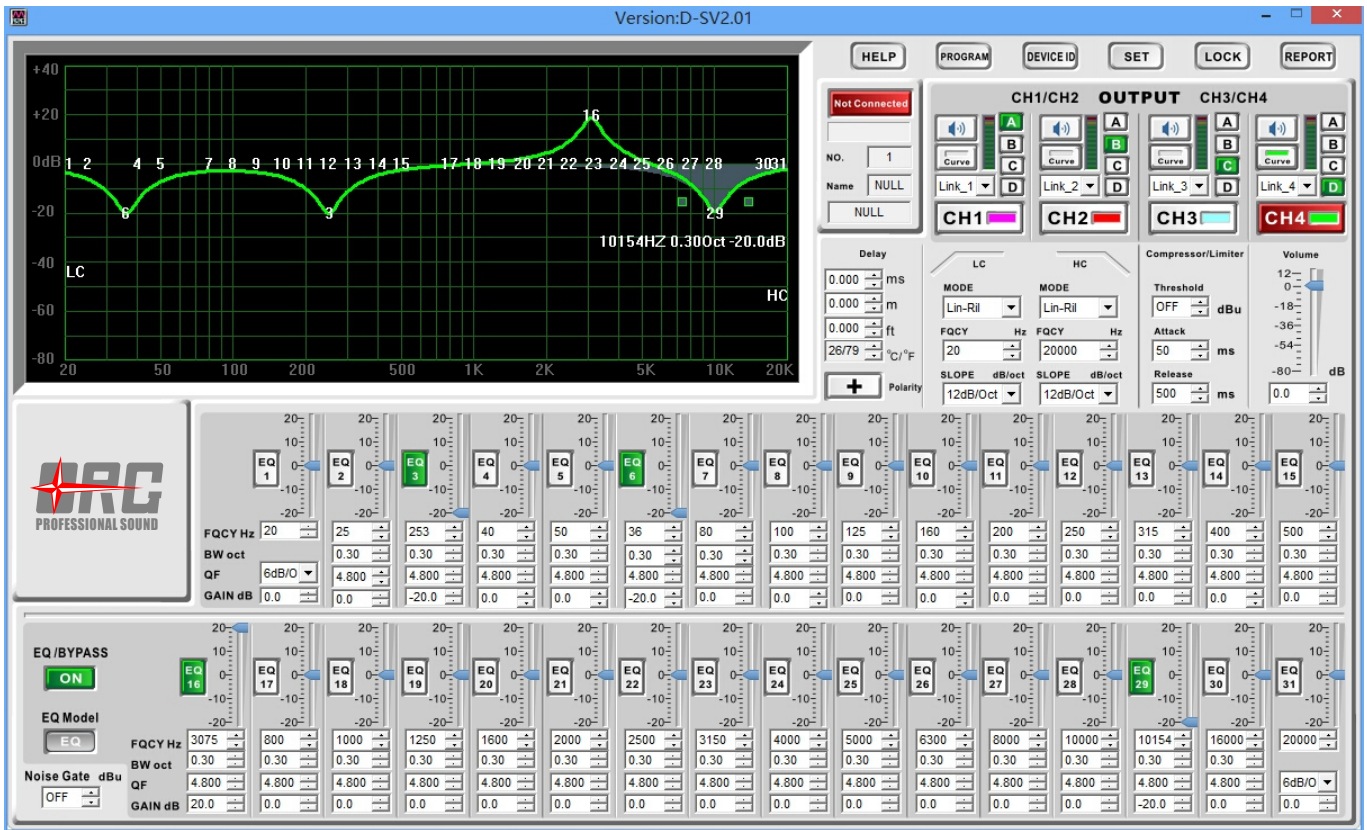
Version:D-SV2.01

HELP PROGRAM DEVICE ID SET LOCK REPORT

+40
+20
0dB
-20
-40
-60
-80

1 2 4 5 7 8 9 10 11 12 13 14 15 17 18 19 20 21 22 23 24 25 26 27 28 30 31
16
6 3 29

10154HZ 0.30Oct -20.0dB

LC
HC

20 50 100 200 500 1K 2K 5K 10K 20K

Not Connected
NO. 1
Name NULL
NULL

CH1/CH2 OUTPUT CH3/CH4

A B C D
Curve
Link_1 Link_2 Link_3 Link_4
CH1 CH2 CH3 CH4

Delay
0.000 ms
0.000 m
0.000 ft
26/79 °C/°F
+ Polarity

LC
MODE Lin-Ril
FQCY Hz 20
SLOPE dB/oct 12dB/Oct

HC
MODE Lin-Ril
FQCY Hz 20000
SLOPE dB/oct 12dB/Oct

Compressor/Limiter
Threshold OFF dBu
Attack 50 ms
Release 500 ms

Volume
12 0 -18 -36 -54 -80 dB
0.0

ORG PROFESSIONAL SOUND

20 10 0 -10 -20

| | EQ 1 | EQ 2 | EQ 3 | EQ 4 | EQ 5 | EQ 6 | EQ 7 | EQ 8 | EQ 9 | EQ 10 | EQ 11 | EQ 12 | EQ 13 | EQ 14 | EQ 15 |
|---|---|---|---|---|---|---|---|---|---|---|---|---|---|---|---|
| FQCY Hz | 20 | 25 | 253 | 40 | 50 | 36 | 80 | 100 | 125 | 160 | 200 | 250 | 315 | 400 | 500 |
| BW oct | | 0.30 | 0.30 | 0.30 | 0.30 | 0.30 | 0.30 | 0.30 | 0.30 | 0.30 | 0.30 | 0.30 | 0.30 | 0.30 | 0.30 |
| QF | 6dB/O | 4.800 | 4.800 | 4.800 | 4.800 | 4.800 | 4.800 | 4.800 | 4.800 | 4.800 | 4.800 | 4.800 | 4.800 | 4.800 | 4.800 |
| GAIN dB | 0.0 | 0.0 | -20.0 | 0.0 | 0.0 | -20.0 | 0.0 | 0.0 | 0.0 | 0.0 | 0.0 | 0.0 | 0.0 | 0.0 | 0.0 |

EQ /BYPASS
ON
EQ Model
EQ
Noise Gate dBu
OFF

| | EQ 16 | EQ 17 | EQ 18 | EQ 19 | EQ 20 | EQ 21 | EQ 22 | EQ 23 | EQ 24 | EQ 25 | EQ 26 | EQ 27 | EQ 28 | EQ 29 | EQ 30 | EQ 31 |
|---|---|---|---|---|---|---|---|---|---|---|---|---|---|---|---|---|
| FQCY Hz | 3075 | 800 | 1000 | 1250 | 1600 | 2000 | 2500 | 3150 | 4000 | 5000 | 6300 | 8000 | 10000 | 10154 | 16000 | 20000 |
| BW oct | 0.30 | 0.30 | 0.30 | 0.30 | 0.30 | 0.30 | 0.30 | 0.30 | 0.30 | 0.30 | 0.30 | 0.30 | 0.30 | 0.30 | 0.30 | |
| QF | 4.800 | 4.800 | 4.800 | 4.800 | 4.800 | 4.800 | 4.800 | 4.800 | 4.800 | 4.800 | 4.800 | 4.800 | 4.800 | 4.800 | 4.800 | 6dB/O |
| GAIN dB | 20.0 | 0.0 | 0.0 | 0.0 | 0.0 | 0.0 | 0.0 | 0.0 | 0.0 | 0.0 | 0.0 | 0.0 | 0.0 | -20.0 | 0.0 | 0.0 |